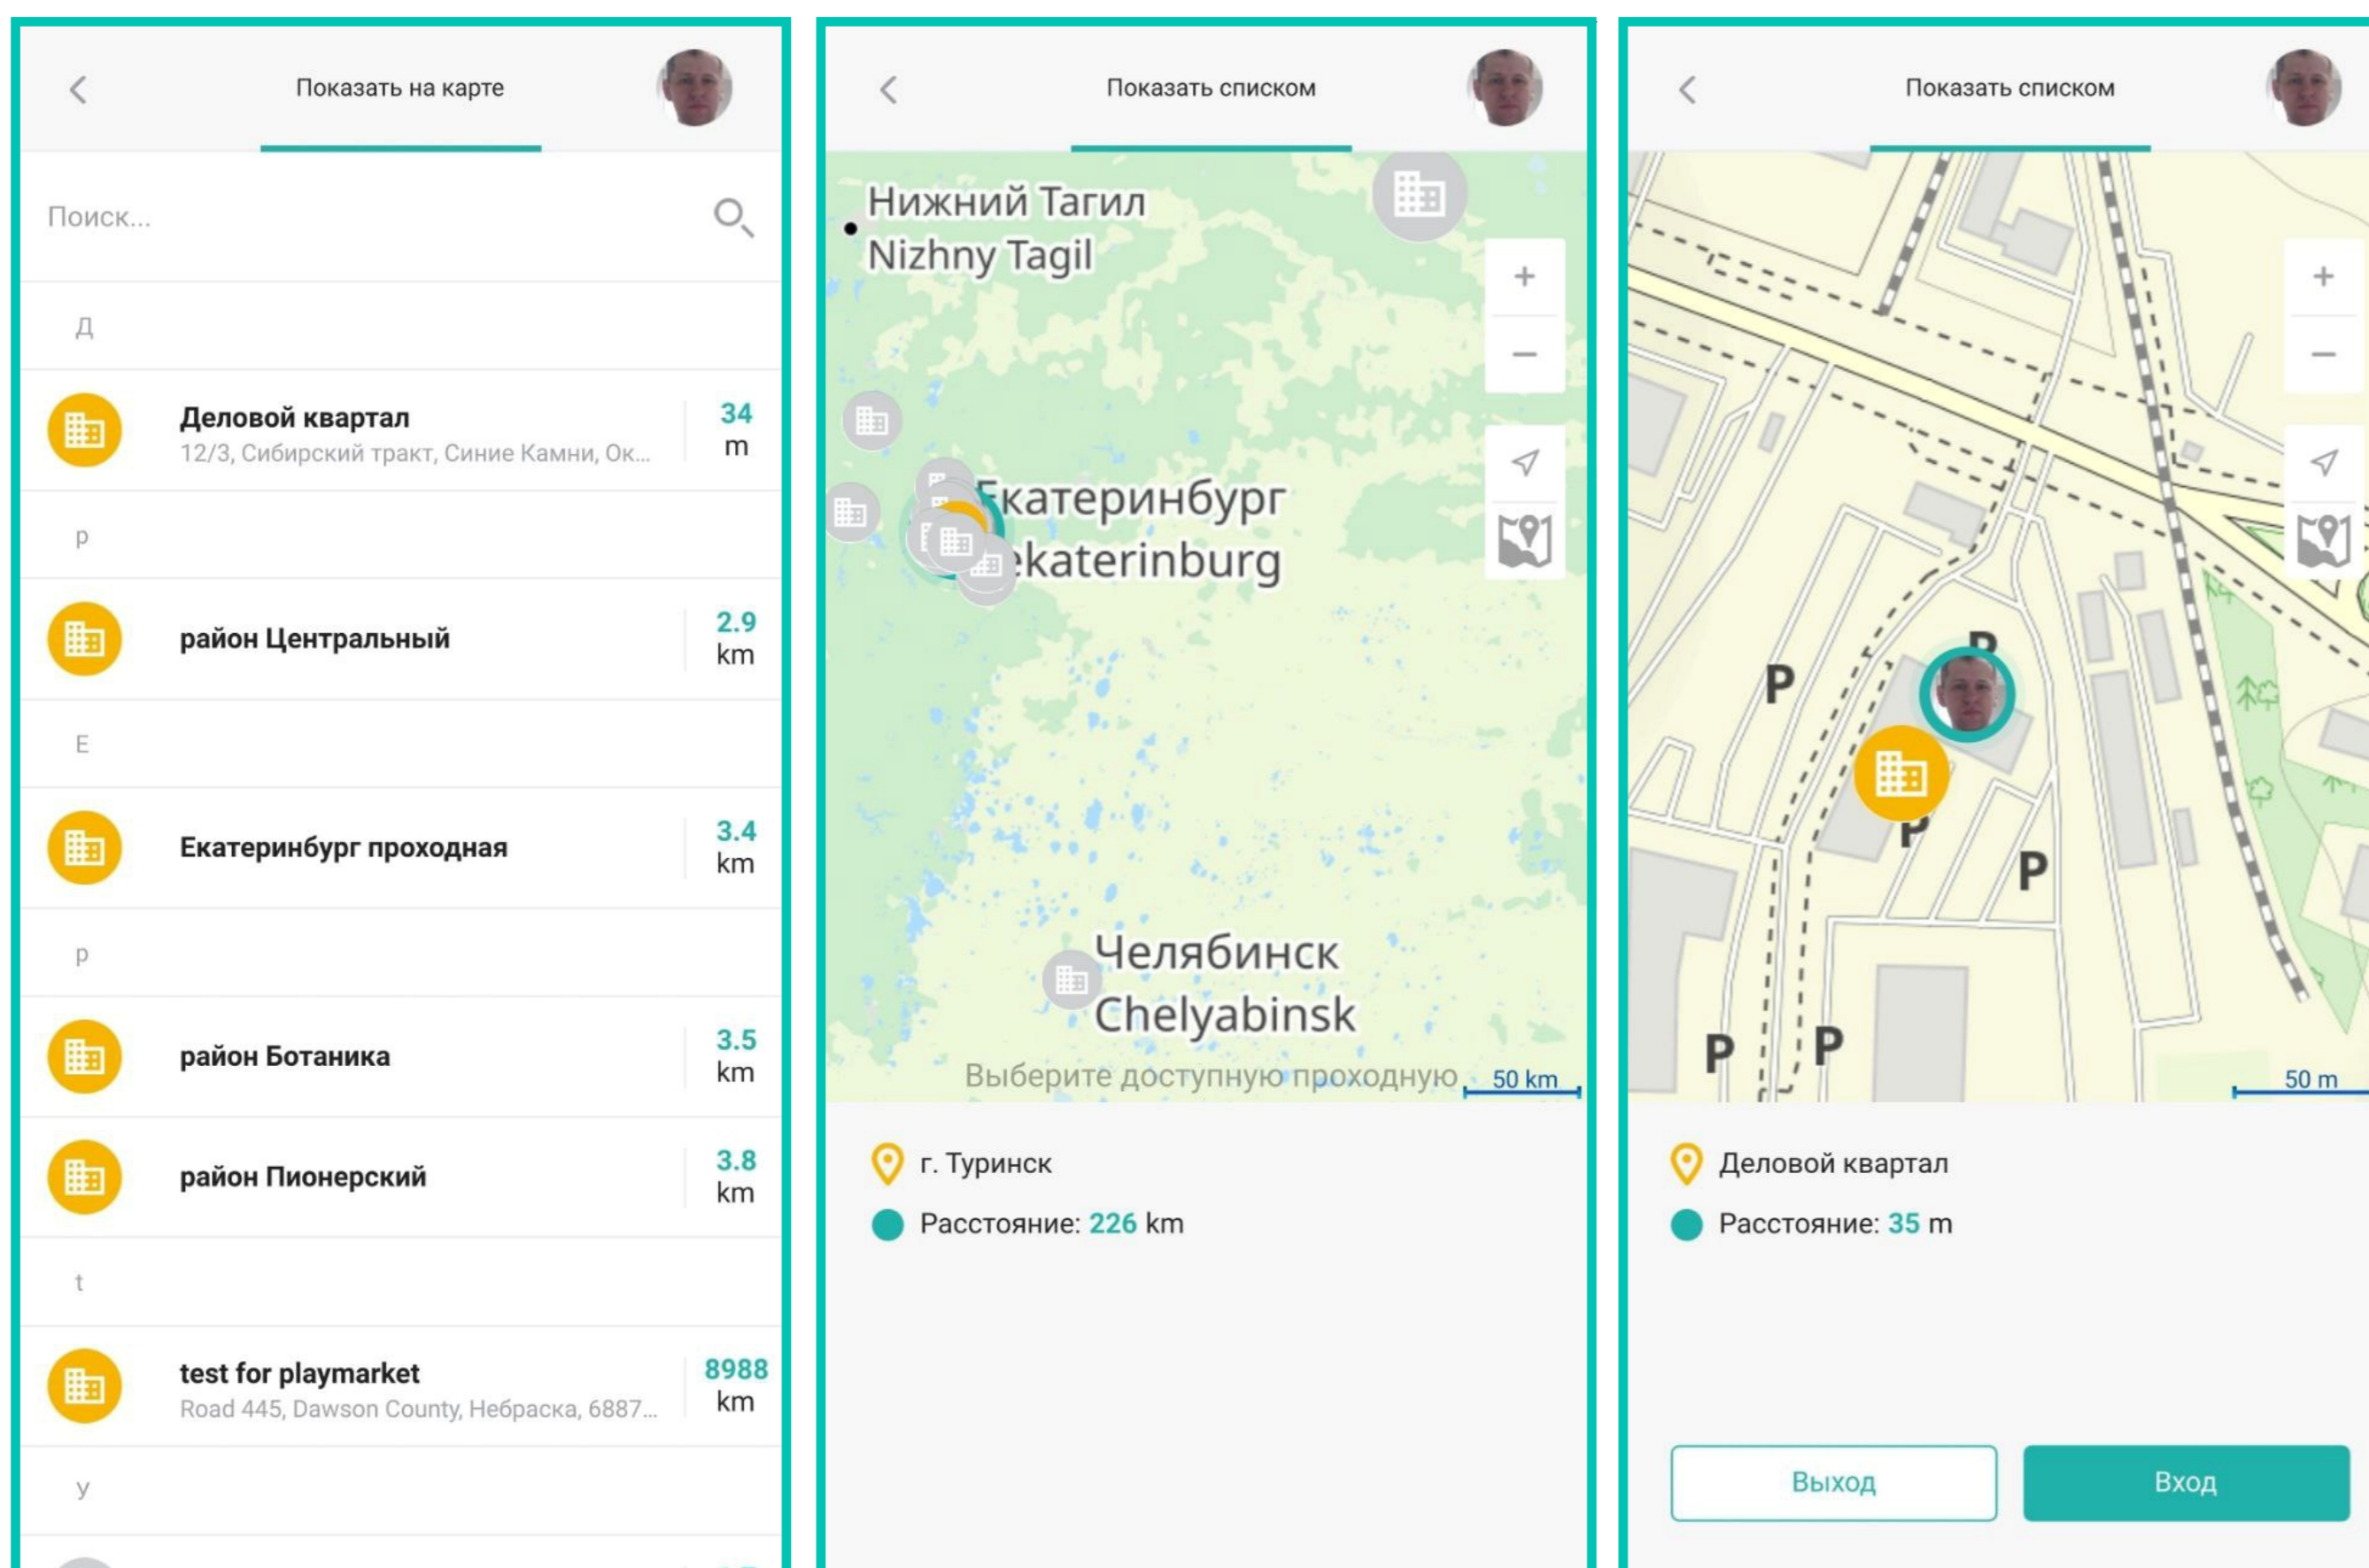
Показать на карте

Поиск...

Д

Деловой квартал
12/3, Сибирский тракт, Синие Камни, Ок...
34 m

р

район Центральный
2.9 km

Е

Екатеринбург проходная
3.4 km

р

район Ботаника
3.5 km

район Пионерский
3.8 km

t

test for playmarket
Road 445, Dawson County, Небраска, 6887...
8988 km

у

Показать списком

Нижний Тагил
Nizhny Tagil
Екатеринбург
Ekaterinburg
Челябинск
Chelyabinsk
Выберите доступную проходную
50 km

г. Туринск
Расстояние: 226 km

Показать списком

P
P
P
P
P
P
50 m

Деловой квартал
Расстояние: 35 m

Выход
Вход